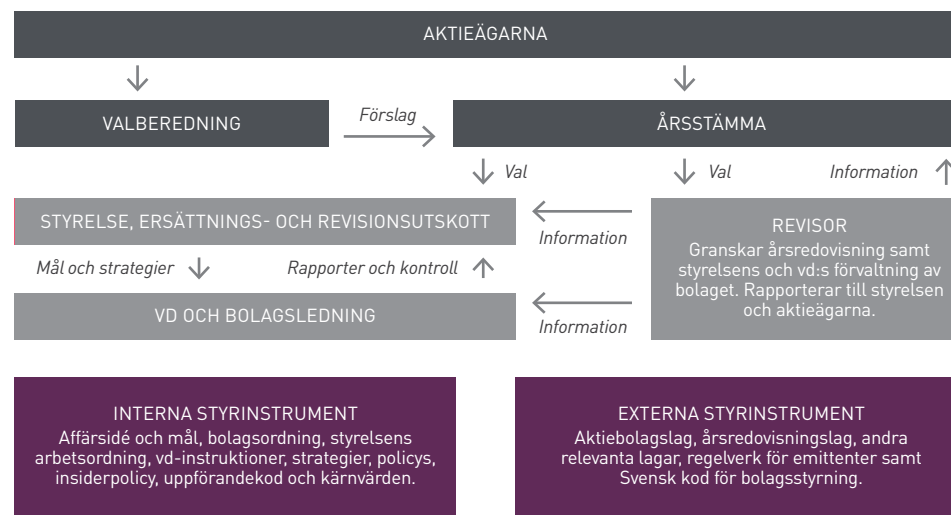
AKTIEÄGARNA

VALBEREDNING

Förslag

ÅRSSTÄMMA

Val

Val

Information

STYRELSE, ERSÄTTNINGS- OCH REVISIONSUTSKOTT

Information

REVISOR
Granskar årsredovisning samt styrelsens och vd:s förvaltning av bolaget. Rapporterar till styrelsen och aktieägarna.

Mål och strategier

Rapporter och kontroll

VD OCH BOLAGSLEDNING

Information

INTERNA STYRINSTRUMENT
Affärsidé och mål, bolagsordning, styrelsens arbetsordning, vd-instruktioner, strategier, policys, insiderpolicy, uppförandekod och kärnvärden.

EXTERNA STYRINSTRUMENT
Aktiebolagslag, årsredovisningslag, andra relevanta lagar, regelverk för emittenter samt Svensk kod för bolagsstyrning.